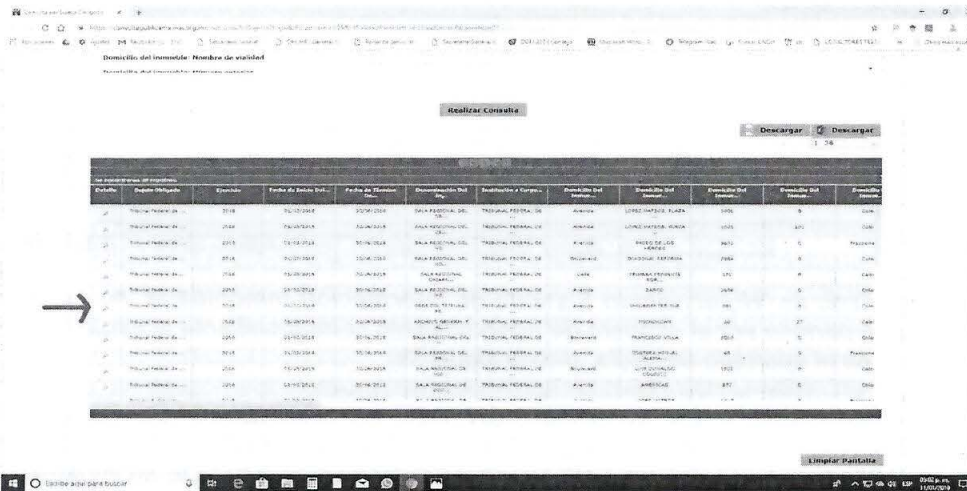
Domicilio del inmueble: Nombre de vialidad

Realizar Consulta

Descargar Descargar

| Detalle | Sujeto Obligado | Ejercicio | Fecha de Inicio Del... | Fecha de Término De... | Denominación Del In... | Institución a Cargo... | Domicilio Del Inmue... | Domicilio Del Inmue... | Domicilio Del Inmue... | Domicilio Del Inmue... | Domicilio Del Inmue... |
|---|---|---|---|---|---|---|---|---|---|---|---|
| | Tribunal Federal de ... | 2018 | 01/07/2018 | 30/09/2018 | SALA REGIONAL DEL ... | TRIBUNAL FEDERAL DE ... | Avenida | LOPEZ MATEOS, PLAZA ... | 1006 | 8 | Colo |
| | Tribunal Federal de ... | 2018 | 01/07/2018 | 30/09/2018 | SALA REGIONAL DEL ... | TRIBUNAL FEDERAL DE ... | Avenida | LOPEZ MATEOS, PLAZA ... | 1006 | 101 | Colo |
| | Tribunal Federal de ... | 2018 | 01/07/2018 | 30/09/2018 | SALA REGIONAL DEL ... | TRIBUNAL FEDERAL DE ... | Avenida | PASEO DE LOS HEROES | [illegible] | 5 | Fracciona |
| | Tribunal Federal de ... | 2018 | 01/07/2018 | 30/09/2018 | SALA REGIONAL DEL ... | TRIBUNAL FEDERAL DE ... | Boulevard | DIAGONAL REFORMA | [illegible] | 8 | Colo |
| | Tribunal Federal de ... | 2018 | 01/07/2018 | 30/09/2018 | SALA REGIONAL CHIAPAS... | TRIBUNAL FEDERAL DE ... | Calle | PRIMERA ORIENTE SUR | 170 | 8 | Colo |
| | Tribunal Federal de ... | 2018 | 01/07/2018 | 30/09/2018 | SALA REGIONAL DEL ... | TRIBUNAL FEDERAL DE ... | Avenida | DARIO | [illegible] | 5 | Colo |
| | Tribunal Federal de ... | 2018 | 01/07/2018 | 30/09/2018 | SALA DEL TITULAR ... | TRIBUNAL FEDERAL DE ... | Avenida | INSURGENTES SUR | 881 | 5 | Colo |
| | Tribunal Federal de ... | 2018 | 01/07/2018 | 30/09/2018 | ARCHIVO GENERAL Y ... | TRIBUNAL FEDERAL DE ... | Avenida | MOCTEZUMA | 48 | 27 | Colo |
| | Tribunal Federal de ... | 2018 | 01/07/2018 | 30/09/2018 | SALA REGIONAL DEL ... | TRIBUNAL FEDERAL DE ... | Boulevard | FRANCISCO VILLA | 2010 | 5 | Colo |
| | Tribunal Federal de ... | 2018 | 01/07/2018 | 30/09/2018 | SALA REGIONAL DEL ... | TRIBUNAL FEDERAL DE ... | Avenida | COSTERA MIGUEL ALEMA... | 63 | 5 | Fracciona |
| | Tribunal Federal de ... | 2018 | 01/07/2018 | 30/09/2018 | SALA REGIONAL DE ... | TRIBUNAL FEDERAL DE ... | Boulevard | LUIS DONALDO COLOSIO | 1921 | 6 | Colo |
| | Tribunal Federal de ... | 2018 | 01/07/2018 | 30/09/2018 | SALA REGIONAL DE ... | TRIBUNAL FEDERAL DE ... | Avenida | AMERICAS | 877 | 8 | Colo |

Limpiar Pantalla

Escribe aquí para buscar